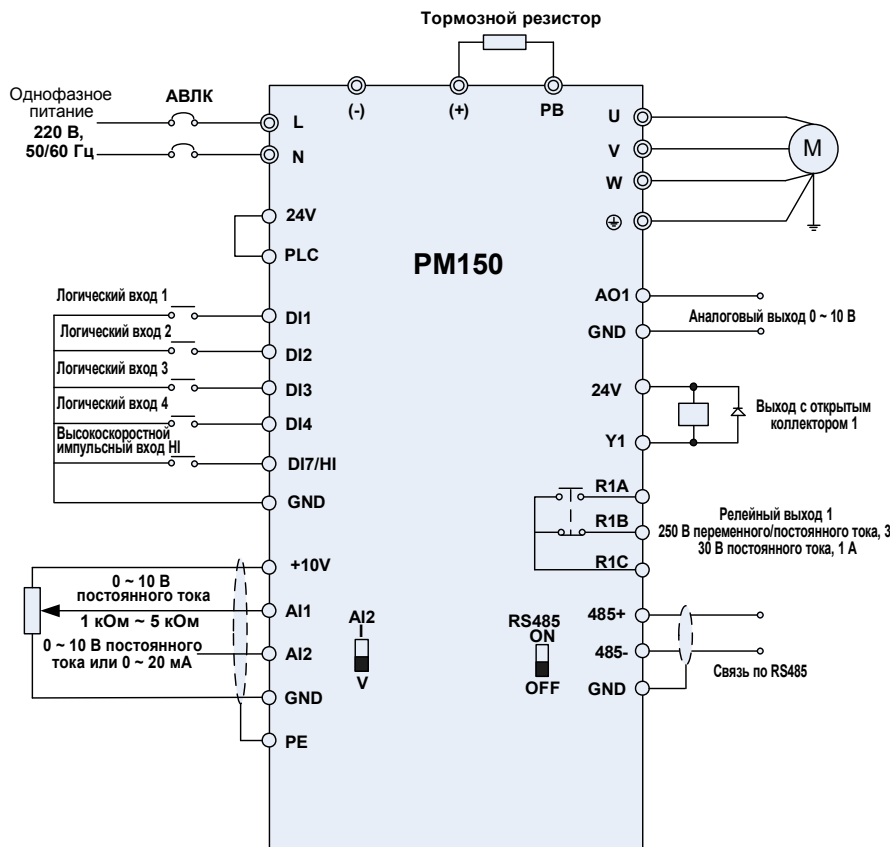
Тормозной резистор

Однофазное питание 220 В, 50/60 Гц

АВЛК

L

N

(-)

(+)

PB

U

V

W

M

⊕

24V

PLC

PM150

Логический вход 1

DI1

Логический вход 2

DI2

Логический вход 3

DI3

Логический вход 4

DI4

Высокоскоростной импульсный вход HI

DI7/HI

GND

AO1

GND

Аналоговый выход 0 ~ 10 В

24V

Y1

Выход с открытым коллектором 1

R1A

R1B

R1C

Релейный выход 1
250 В переменного/постоянного тока, 3
30 В постоянного тока, 1 А

+10V

0 ~ 10 В постоянного тока

1 кОм ~ 5 кОм

AI1

0 ~ 10 В постоянного тока или 0 ~ 20 мА

AI2

GND

PE

AI2
I
V

RS485
ON
OFF

485+

485-

GND

Связь по RS485